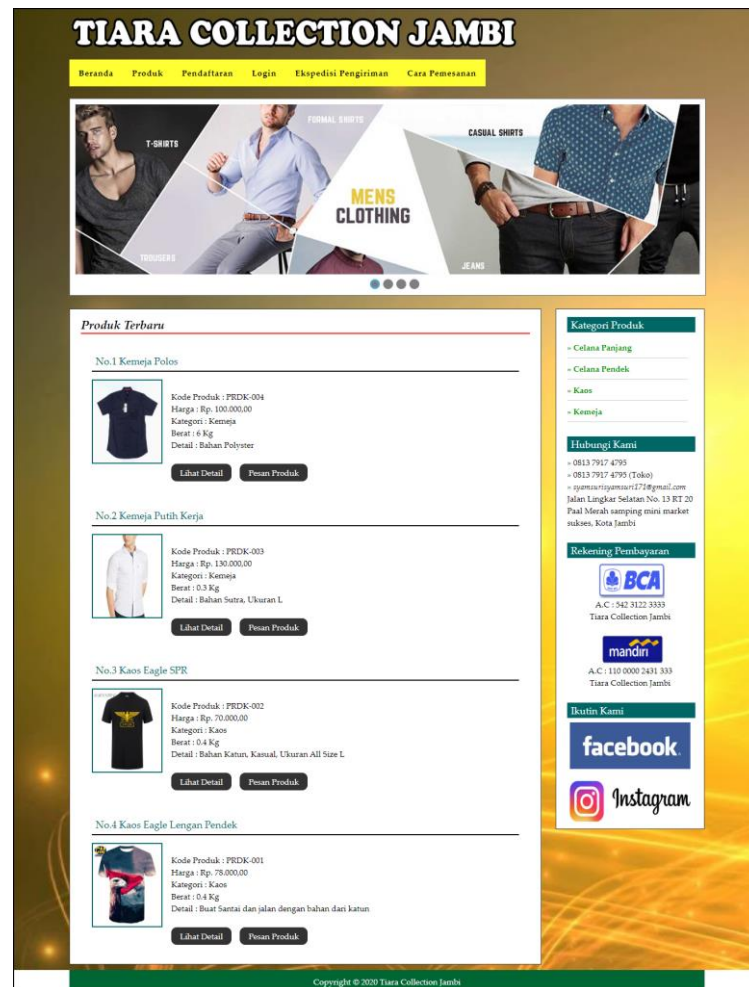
TIARA COLLECTION JAMBI

Beranda Produk Pendaftaran Login Ekspedisi Pengiriman Cara Pemesanan

T-SHIRTS
FORMAL SHIRTS
CASUAL SHIRTS
MENS CLOTHING
TROUSERS
JEANS

Produk Terbaru

No.1 Kemeja Polos

Kode Produk : PRDK-004
Harga : Rp. 100.000,00
Kategori : Kemeja
Berat : 6 Kg
Detail : Bahan Polyster

Lihat Detail Pesan Produk

No.2 Kemeja Putih Kerja

Kode Produk : PRDK-003
Harga : Rp. 130.000,00
Kategori : Kemeja
Berat : 0.3 Kg
Detail : Bahan Sutra, Ukuran L

Lihat Detail Pesan Produk

No.3 Kaos Eagle SPR

Kode Produk : PRDK-002
Harga : Rp. 70.000,00
Kategori : Kaos
Berat : 0.4 Kg
Detail : Bahan Katun, Kasual, Ukuran All Size L

Lihat Detail Pesan Produk

No.4 Kaos Eagle Lengan Pendek

Kode Produk : PRDK-001
Harga : Rp. 78.000,00
Kategori : Kaos
Berat : 0.4 Kg
Detail : Buat Santai dan jalan dengan bahan dari katun

Lihat Detail Pesan Produk

Kategori Produk
» Celana Panjang
» Celana Pendek
» Kaos
» Kemeja

Hubungi Kami
» 0813 7917 4795
» 0813 7917 4795 (Toko)
» syamsurisyamsuri171@gmail.com
Jalan Lingkar Selatan No. 13 RT 20 Paal Merah samping mini market sukses, Kota Jambi

Rekening Pembayaran
BCA
A.C : 542 3122 3333
Tiara Collection Jambi
mandiri
A.C : 110 0000 2431 333
Tiara Collection Jambi

Ikutin Kami
facebook
Instagram

Copyright © 2020 Tiara Collection Jambi